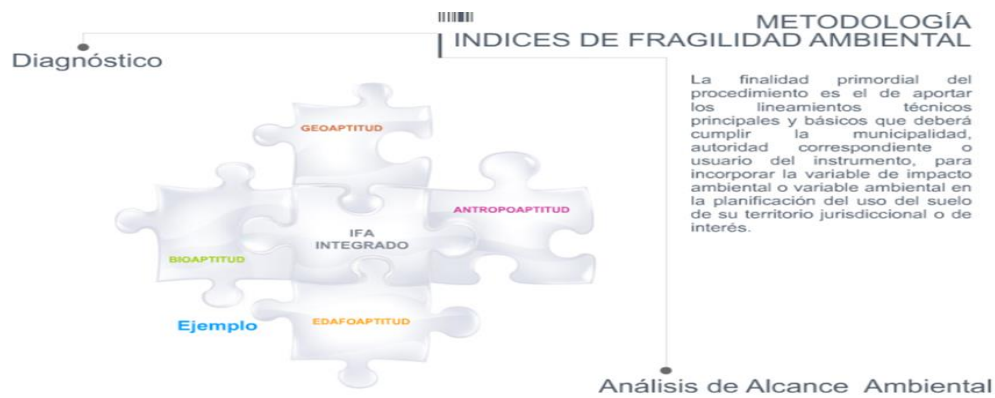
METODOLOGÍA
INDICES DE FRAGILIDAD AMBIENTAL

Diagnóstico

La finalidad primordial del procedimiento es el de aportar los lineamientos técnicos principales y básicos que deberá cumplir la municipalidad, autoridad correspondiente o usuario del instrumento, para incorporar la variable de impacto ambiental o variable ambiental en la planificación del uso del suelo de su territorio jurisdiccional o de interés.

GEOAPTITUD

ANTROPOAPTITUD

IFA
INTEGRADO

BIOAPTITUD

EDAFOAPTITUD

Ejemplo

Análisis de Alcance Ambiental